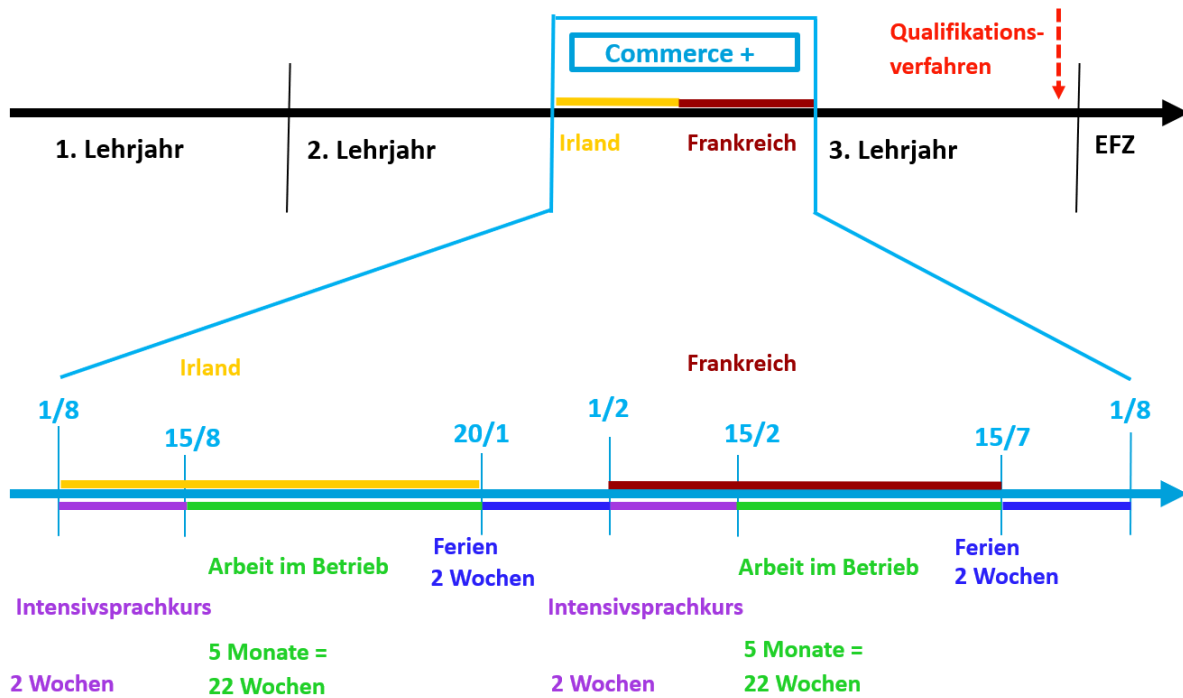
Commerce +

Qualifikations-verfahren

1. Lehrjahr

2. Lehrjahr

Irland

Frankreich

3. Lehrjahr

EFZ

Irland

Frankreich

1/8

15/8

20/1

1/2

15/2

15/7

1/8

Ferien 2 Wochen

Arbeit im Betrieb

Intensivsprachkurs

2 Wochen

5 Monate = 22 Wochen

Ferien 2 Wochen

Arbeit im Betrieb

Intensivsprachkurs

2 Wochen

5 Monate = 22 Wochen